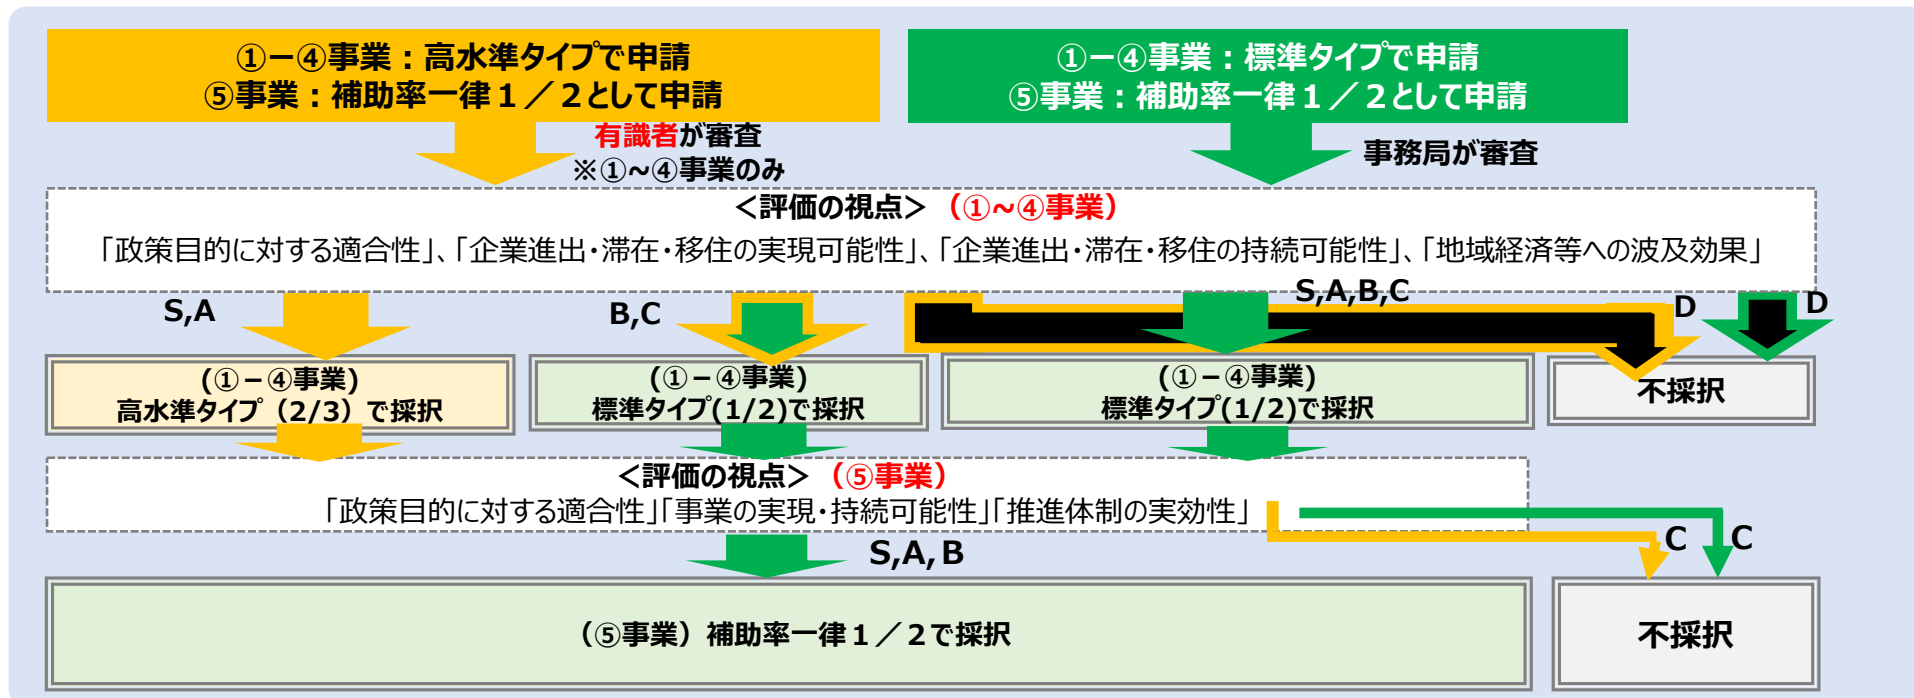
①ー④事業：高水準タイプで申請
⑤事業：補助率一律１／２として申請

①ー④事業：標準タイプで申請
⑤事業：補助率一律１／２として申請

有識者が審査
※①~④事業のみ

事務局が審査

＜評価の視点＞ （①~④事業）
「政策目的に対する適合性」、「企業進出・滞在・移住の実現可能性」、「企業進出・滞在・移住の持続可能性」、「地域経済等への波及効果」

S,A

B,C

S,A,B,C

D

D

（①－④事業）
高水準タイプ（2/3）で採択

（①－④事業）
標準タイプ(1/2)で採択

（①－④事業）
標準タイプ(1/2)で採択

不採択

＜評価の視点＞ （⑤事業）
「政策目的に対する適合性」「事業の実現・持続可能性」「推進体制の実効性」

C

C

S,A, B

（⑤事業）補助率一律１／２で採択

不採択